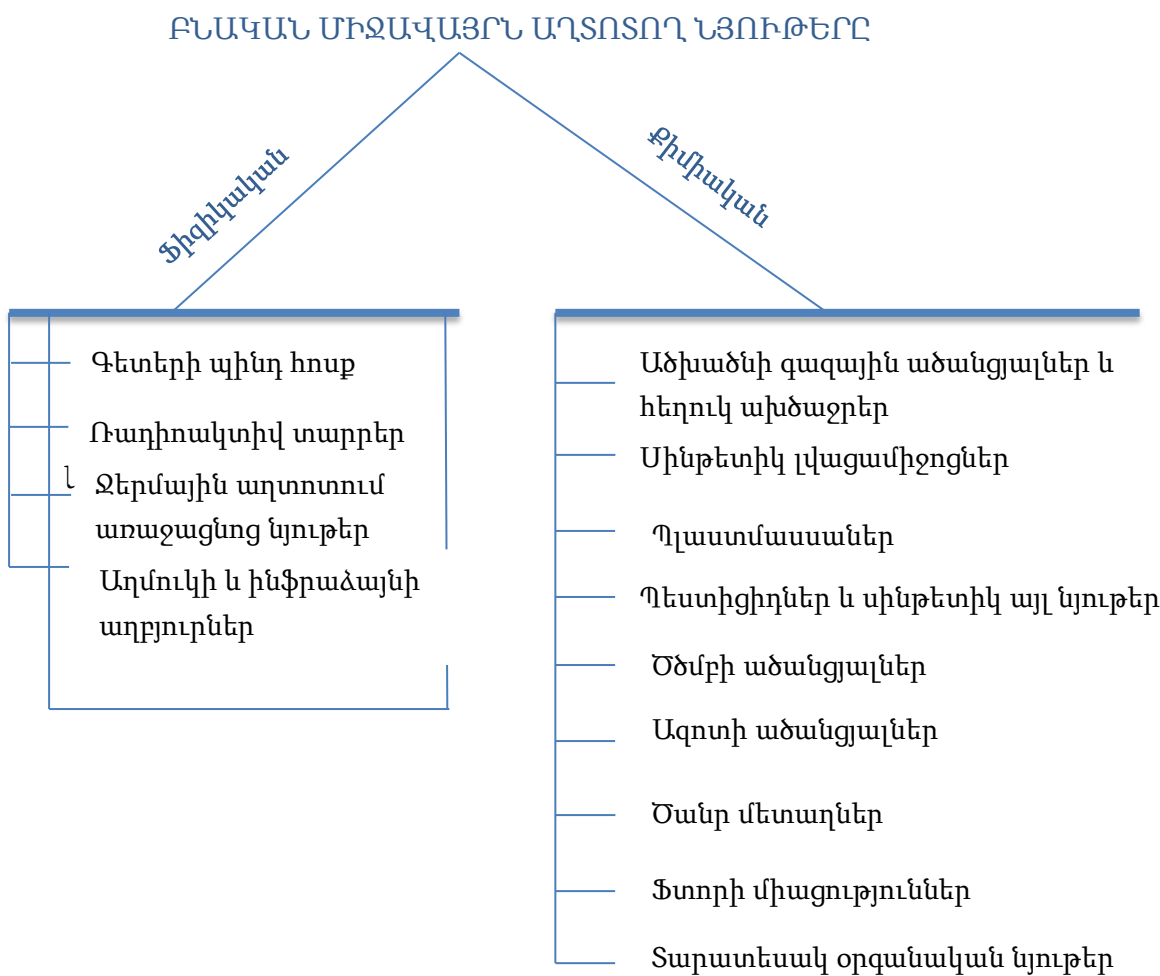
ԲՆԱԿԱՆ ՄԻՋԱՎԱՅՐՆ ԱՂՏՈՏՈՂ ՆՅՈՒԹԵՐԸ

Ֆիզիկական

Քիմիական

Գետերի պինդ հոսք

Ռադիոակտիվ տարրեր

Ջերմային աղտոտում առաջացնող նյութեր

Աղմուկի և ինֆրաձայնի աղբյուրներ

Ածխածնի գազային ածանցյալներ և հեղուկ ախածխրեր

Սինթետիկ լվացամիջոցներ

Պլաստմասսաներ

Պեստիցիդներ և սինթետիկ այլ նյութեր

Ծծմբի ածանցյալներ

Ազոտի ածանցյալներ

Ծանր մետաղներ

Ֆտորի միացություններ

Տարատեսակ օրգանական նյութեր